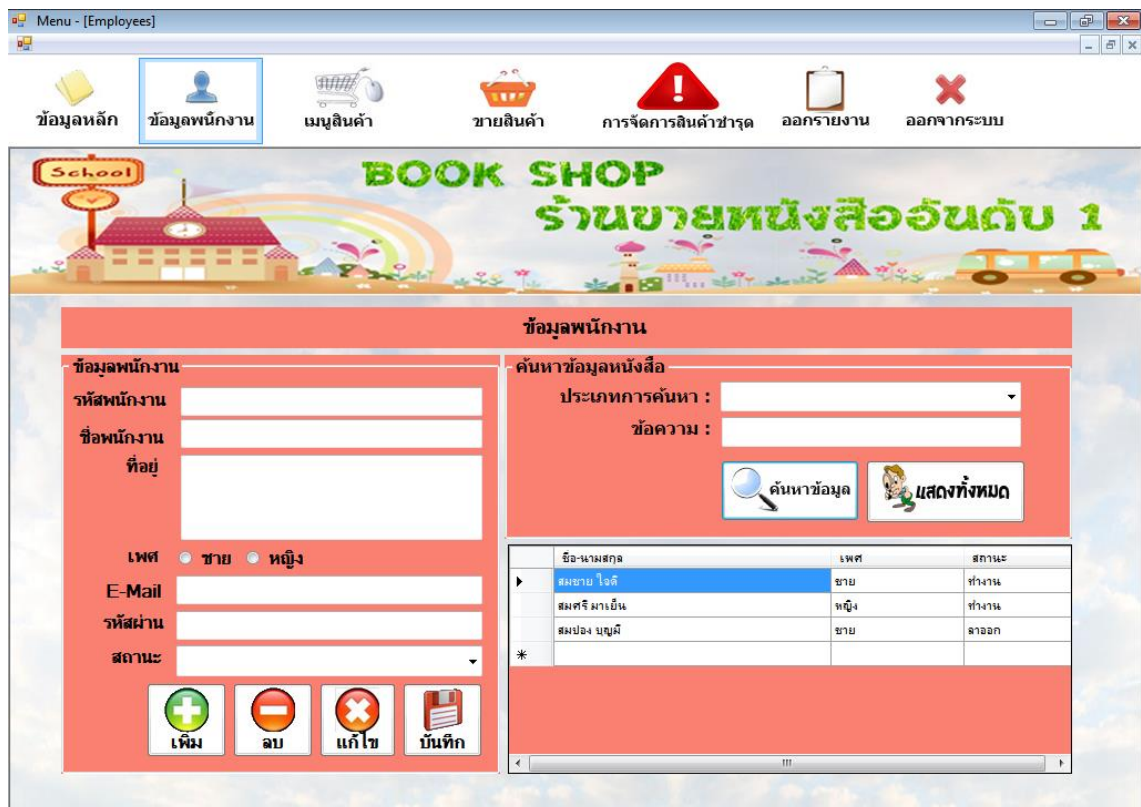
Menu - [Employees]

ข้อมูลหลัก ข้อมูลพนักงาน เมนูสินค้า ขายสินค้า การจัดการสินค้าชำรุด ออกรายงาน ออกจากระบบ

School

BOOK SHOP
ร้านขายหนังสืออันดับ 1

ข้อมูลพนักงาน

ข้อมูลพนักงาน
รหัสพนักงาน
ชื่อพนักงาน
ที่อยู่
เพศ ชาย หญิง
E-Mail
รหัสผ่าน
สถานะ

เพิ่ม ลบ แก้ไข บันทึก

ค้นหาข้อมูลหนังสือ
ประเภทการค้นหา :
ข้อความ :
ค้นหาข้อมูล แสดงทั้งหมด

| | ชื่อ-นามสกุล | เพศ | สถานะ |
|---|---|---|---|
| ▸ | สมชาย ใจดี | ชาย | ทำงาน |
| | สมศรี มาเย็น | หญิง | ทำงาน |
| | สมปอง บุญมี | ชาย | ลาออก |
| * | | | |

III